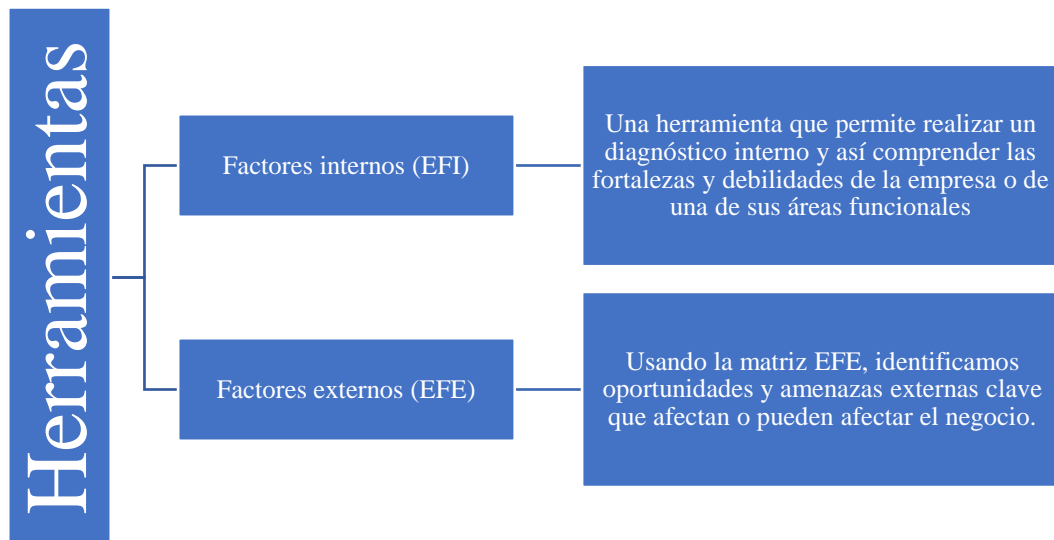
Herramientas

Factores internos (EFI)

Una herramienta que permite realizar un diagnóstico interno y así comprender las fortalezas y debilidades de la empresa o de una de sus áreas funcionales

Factores externos (EFE)

Usando la matriz EFE, identificamos oportunidades y amenazas externas clave que afectan o pueden afectar el negocio.